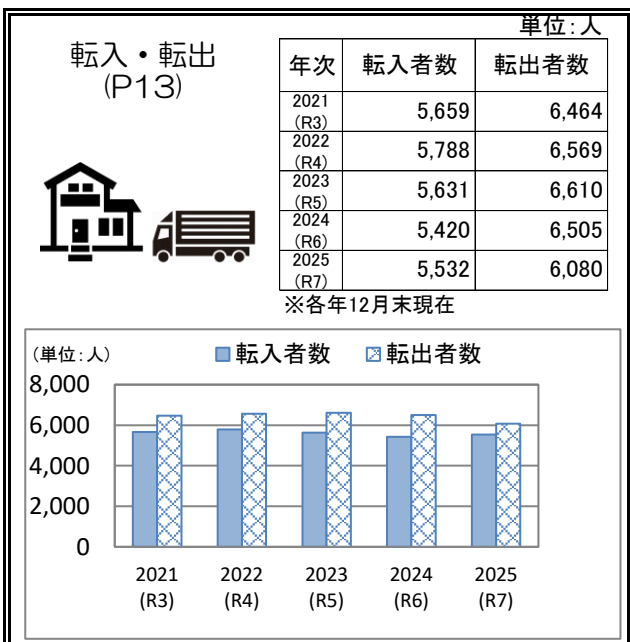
転入・転出
(P13)

単位:人

| 年次 | 転入者数 | 転出者数 |
|---|---|---|
| 2021 (R3) | 5,659 | 6,464 |
| 2022 (R4) | 5,788 | 6,569 |
| 2023 (R5) | 5,631 | 6,610 |
| 2024 (R6) | 5,420 | 6,505 |
| 2025 (R7) | 5,532 | 6,080 |

※各年12月末現在

(単位:人) 転入者数 転出者数
8,000
6,000
4,000
2,000
0
2021 (R3)
2022 (R4)
2023 (R5)
2024 (R6)
2025 (R7)